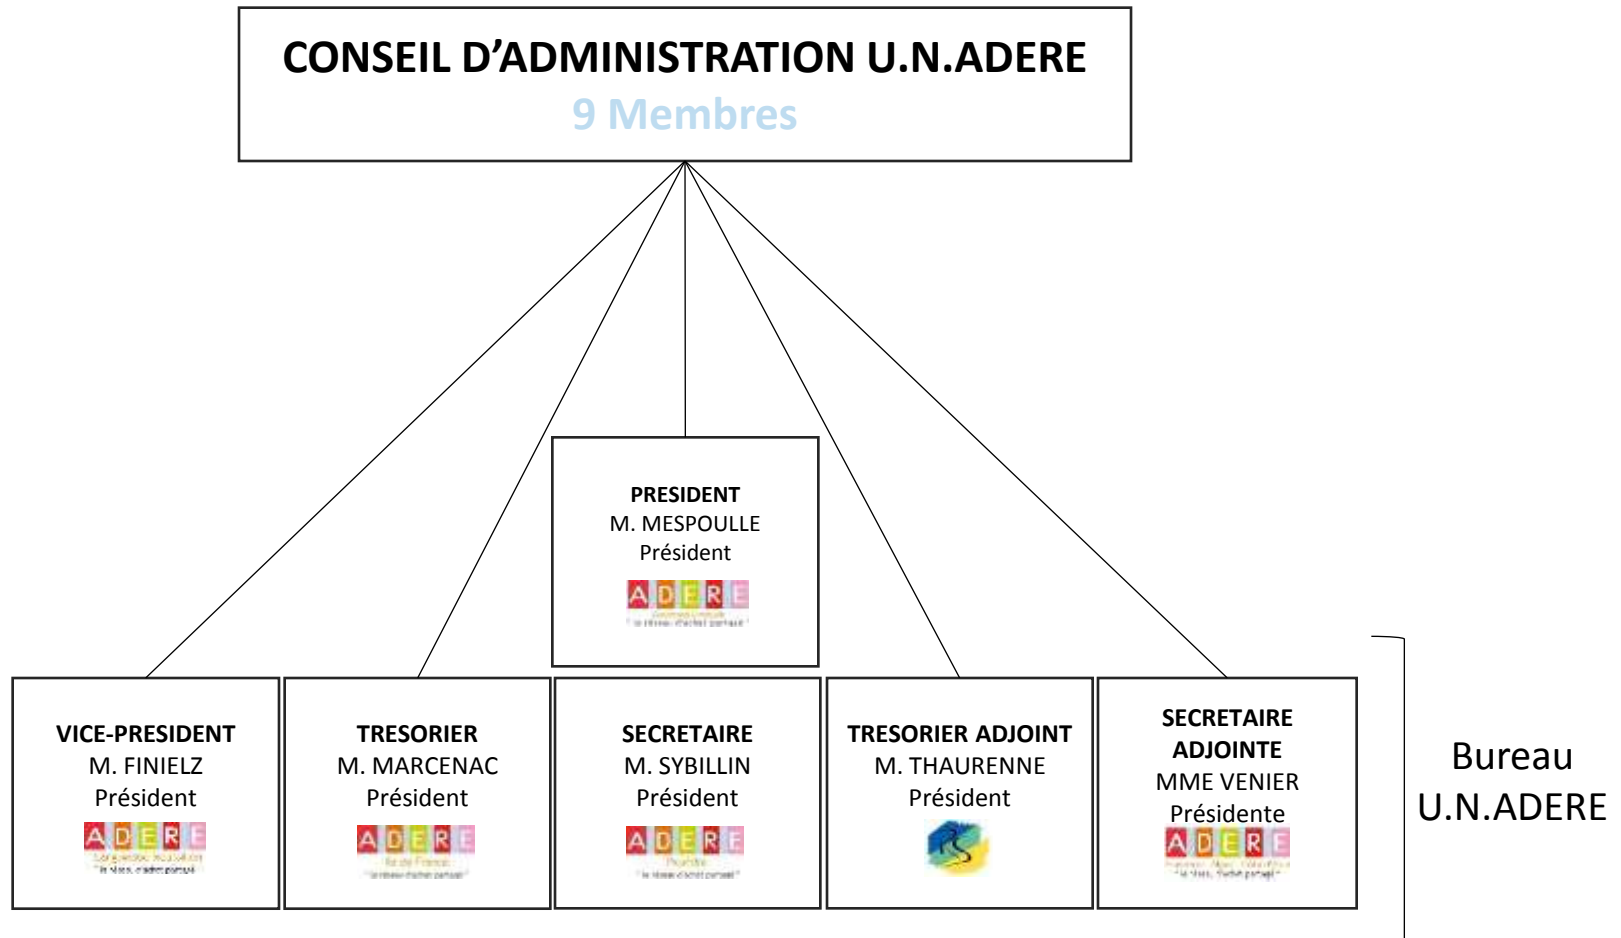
CONSEIL D'ADMINISTRATION U.N.ADERE
9 Membres

PRESIDENT
M. MESPOULLE
Président
ADERE
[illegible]
" le réseau d'achat partagé "

VICE-PRESIDENT
M. FINIELZ
Président
ADERE
Languedoc Roussillon
" le réseau d'achat partagé "

TRESORIER
M. MARCENAC
Président
ADERE
Ile de France
" le réseau d'achat partagé "

SECRETAIRE
M. SYBILLIN
Président
ADERE
Picardie
" le réseau d'achat partagé "

TRESORIER ADJOINT
M. THAURENNE
Président

SECRETAIRE ADJOINTE
MME VENIER
Présidente
ADERE
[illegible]
" le réseau d'achat partagé "

Bureau U.N.ADERE